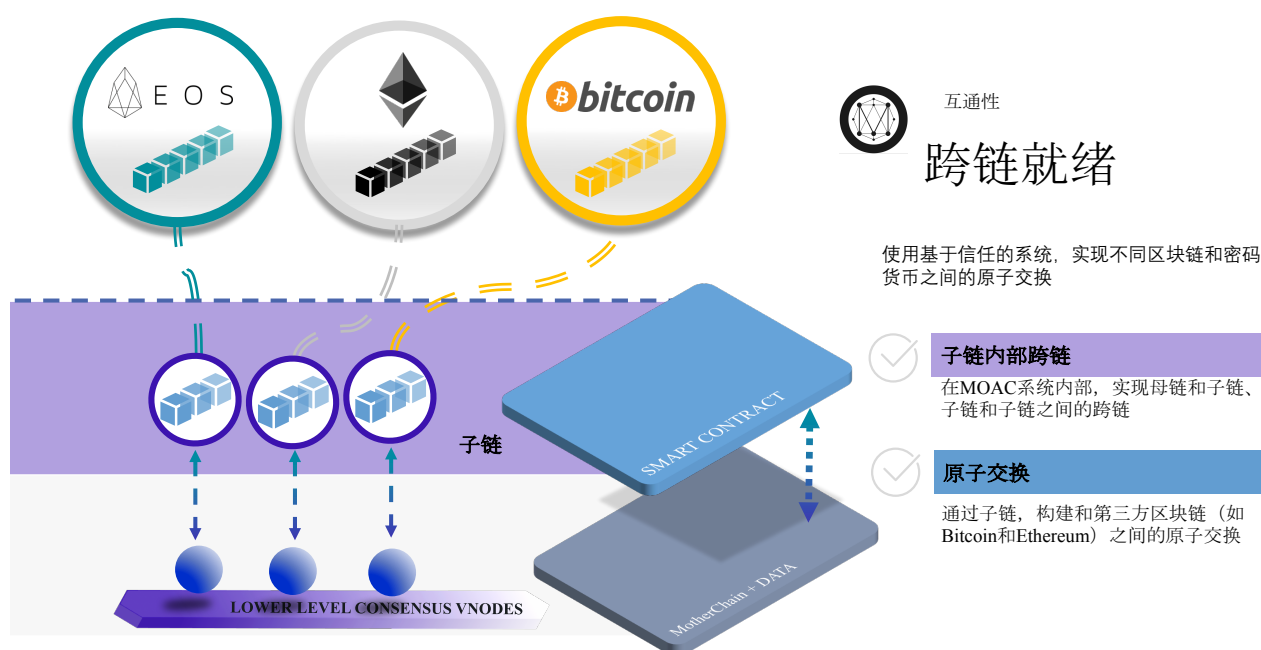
E O S

bitcoin

互通性

跨链就绪

使用基于信任的系统，实现不同区块链和密码货币之间的原子交换

子链内部跨链

在MOAC系统内部，实现母链和子链、子链和子链之间的跨链

原子交换

通过子链，构建和第三方区块链（如Bitcoin和Ethereum）之间的原子交换

子链

SMART CONTRACT

MotherChain + DATA

LOWER LEVEL CONSENSUS VNODES